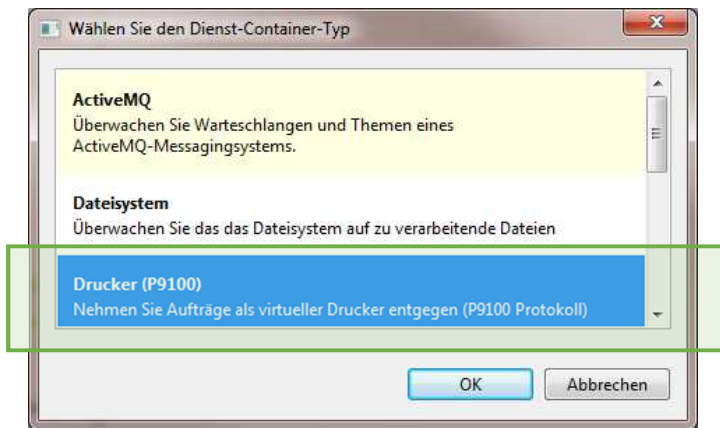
Wählen Sie den Dienst-Container-Typ

ActiveMQ
Überwachen Sie Warteschlangen und Themen eines ActiveMQ-Messagingsystems.

Dateisystem
Überwachen Sie das das Dateisystem auf zu verarbeitende Dateien

Drucker (P9100)
Nehmen Sie Aufträge als virtueller Drucker entgegen (P9100 Protokoll)

OK
Abbrechen